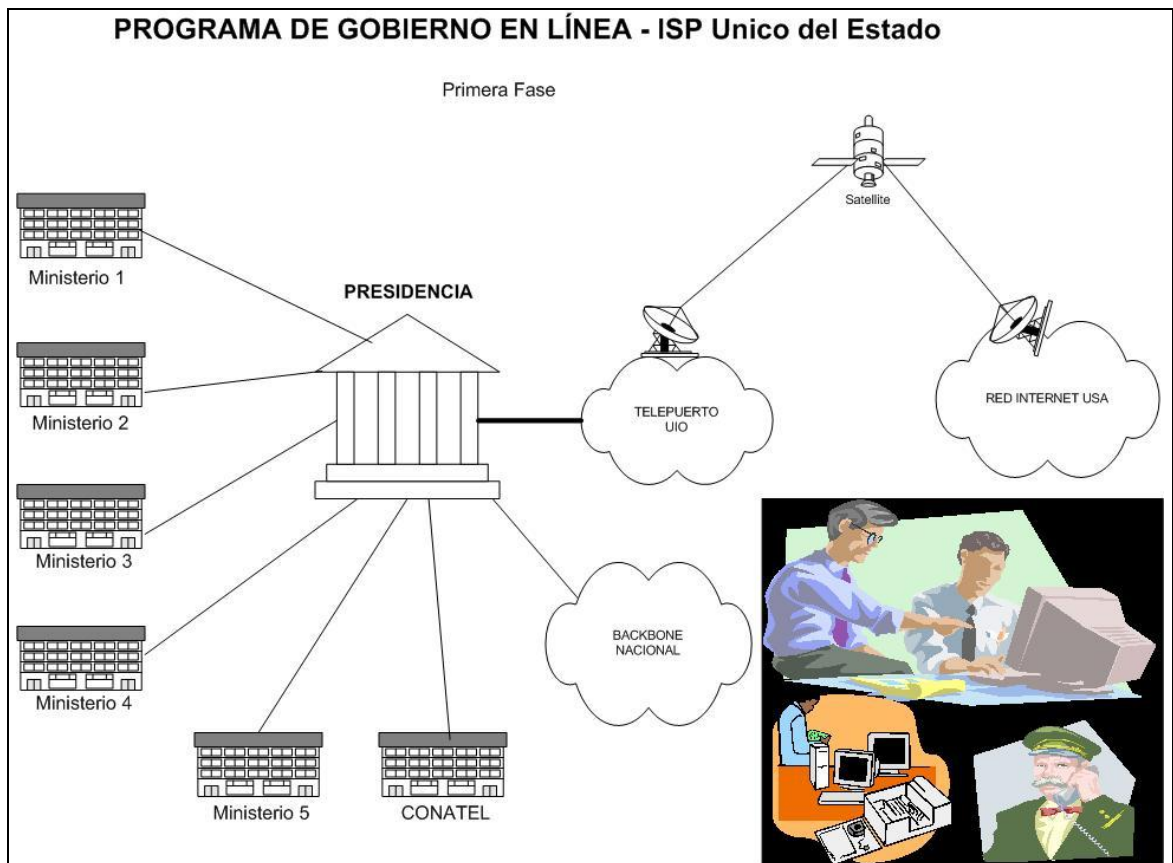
PROGRAMA DE GOBIERNO EN LÍNEA - ISP Unico del Estado

Primera Fase

Satellite

Ministerio 1

PRESIDENCIA

Ministerio 2

TELEPUERTO UIO

RED INTERNET USA

Ministerio 3

BACKBONE NACIONAL

Ministerio 4

Ministerio 5

CONATEL